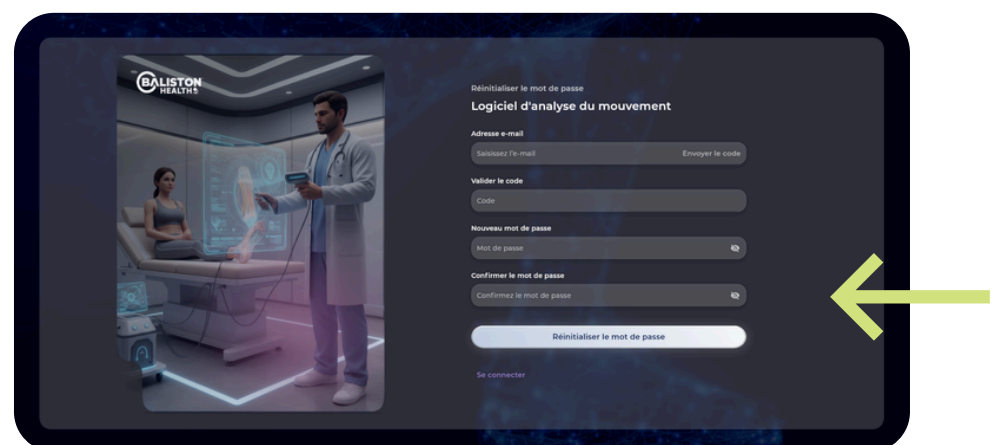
BALISTON HEALTH

Réinitialiser le mot de passe

Logiciel d'analyse du mouvement

Adresse e-mail

Saisissez l'e-mail

Envoyer le code

Valider le code

Code

Nouveau mot de passe

Mot de passe

Confirmer le mot de passe

Confirmez le mot de passe

Réinitialiser le mot de passe

Se connecter